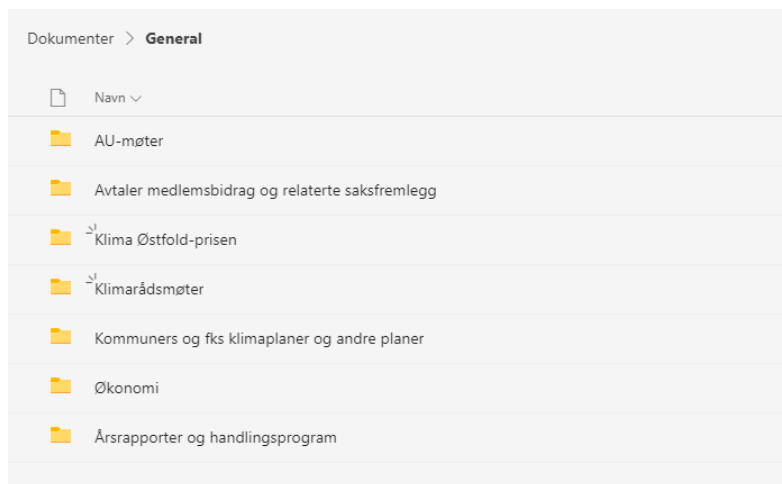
Dokumenter > General

Navn

AU-møter

Avtaler medlemsbidrag og relaterte saksfremlegg

Klima Østfold-prisen

Klimarådsmøter

Kommuners og fks klimaplaner og andre planer

Økonomi

Årsrapporter og handlingsprogram